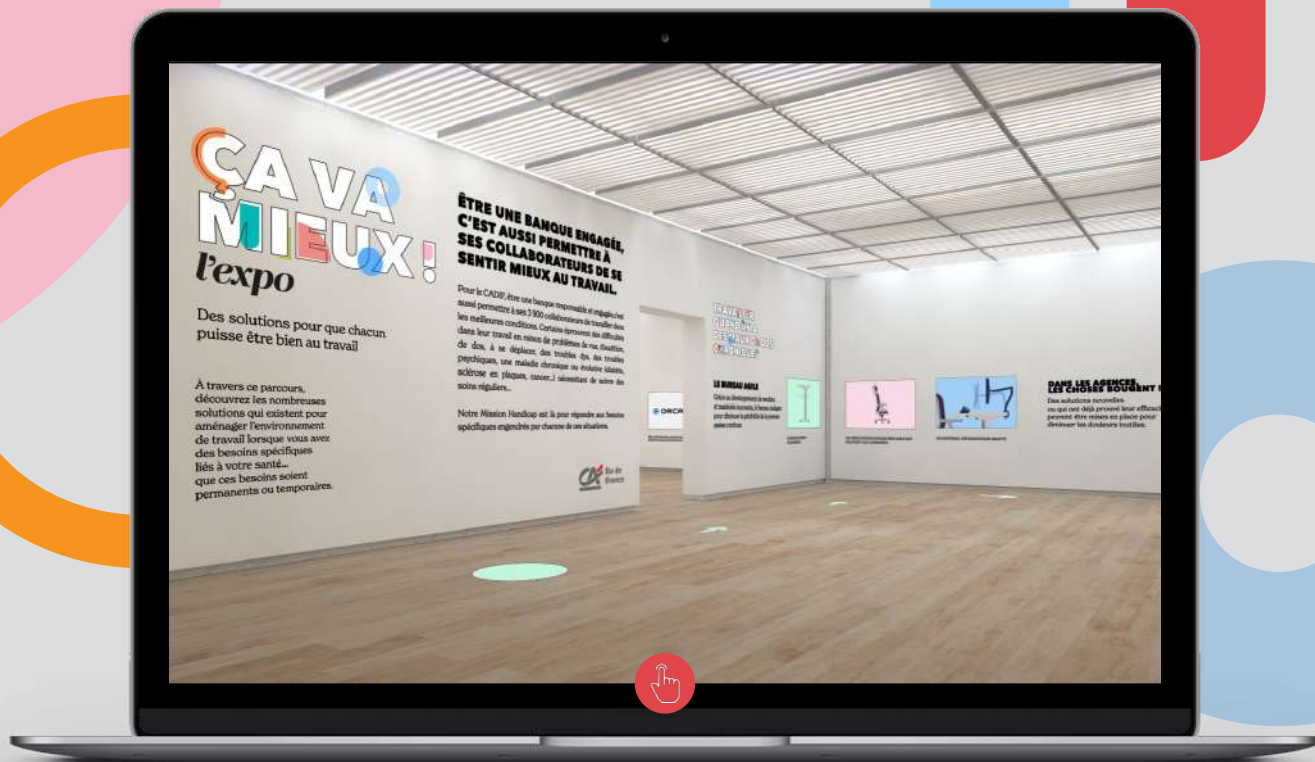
ÇA VA MIEUX !
l'expo

Des solutions pour que chacun puisse être bien au travail

À travers ce parcours, découvrez les nombreuses solutions qui existent pour aménager l'environnement de travail lorsque vous avez des besoins spécifiques liés à votre santé... que ces besoins soient permanents ou temporaires.

ÊTRE UNE BANQUE ENGAGÉE, C'EST AUSSI PERMETTRE À SES COLLABORATEURS DE SE SENTIR MIEUX AU TRAVAIL.

Pour le CADIF, être une banque responsable et engagée c'est aussi permettre à ses 3 900 collaborateurs de travailler dans les meilleures conditions. Certains éprouvent des difficultés dans leur travail en raison de problèmes de vue, d'audition, de dos, à se déplacer, des troubles dys, des troubles psychiques, une maladie chronique ou évolutive (diabète, sclérose en plaques, cancer...) nécessitant de suivre des soins réguliers...

Notre Mission Handicap est là pour répondre aux besoins spécifiques engendrés par chacune de ces situations.

CA Île-de-France

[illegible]

LE BUREAU AGILE

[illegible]

ORCA

DANS LES AGENCES, LES CHOSES BOUGENT !

Des solutions nouvelles ou qui ont déjà prouvé leur efficacité peuvent être mises en place pour diminuer les douleurs inutiles.

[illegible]